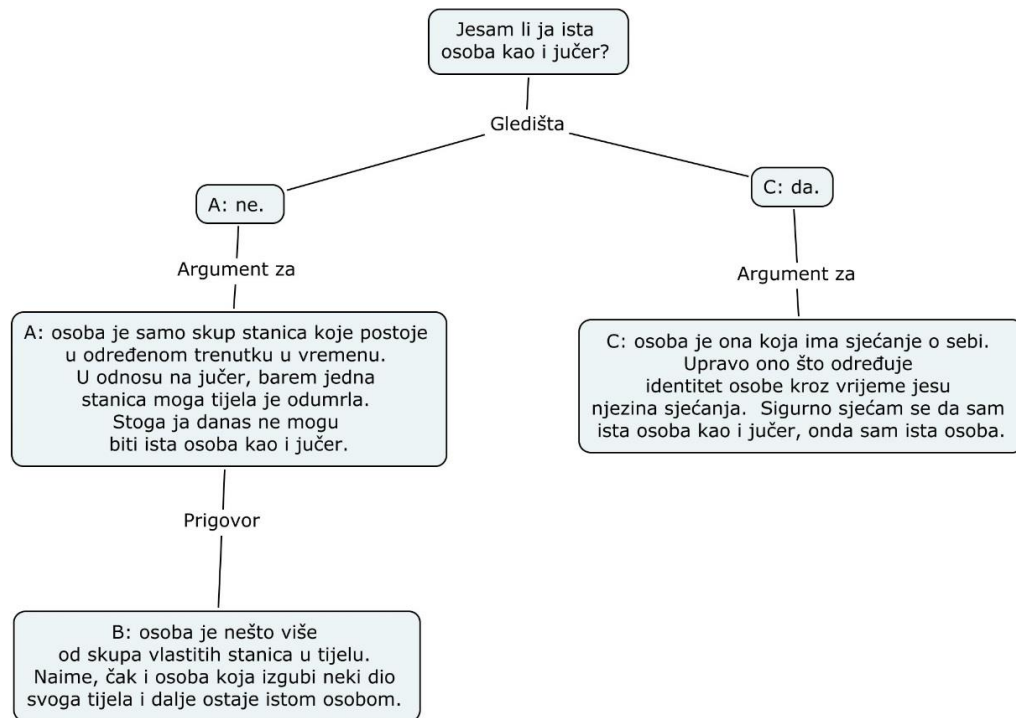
Jesam li ja ista osoba kao i jučer?

Gledišta

A: ne.

Argument za

A: osoba je samo skup stanica koje postoje u određenom trenutku u vremenu. U odnosu na jučer, barem jedna stanica moga tijela je odumrla. Stoga ja danas ne mogu biti ista osoba kao i jučer.

Prigovor

B: osoba je nešto više od skupa vlastitih stanica u tijelu. Naime, čak i osoba koja izgubi neki dio svoga tijela i dalje ostaje istom osobom.

C: da.

Argument za

C: osoba je ona koja ima sjećanje o sebi. Upravo ono što određuje identitet osobe kroz vrijeme jesu njezina sjećanja. Sigurno sjećam se da sam ista osoba kao i jučer, onda sam ista osoba.